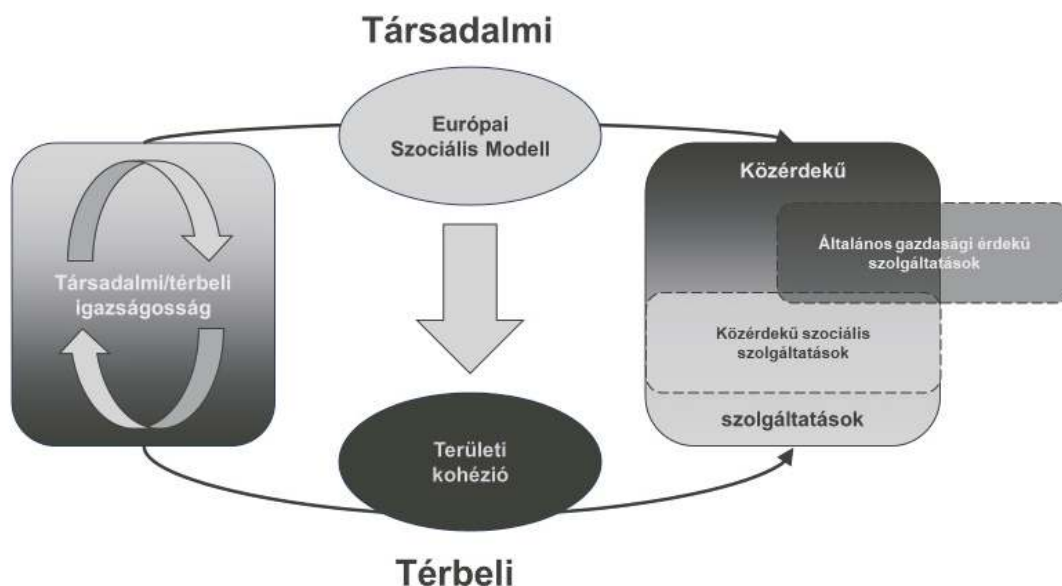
Társadalmi

Európai Szociális Modell

Társadalmi/térbeli igazságosság

Közérdekű

Általános gazdasági érdekű szolgáltatások

Közérdekű szociális szolgáltatások

szolgáltatások

Területi kohézió

Térbeli